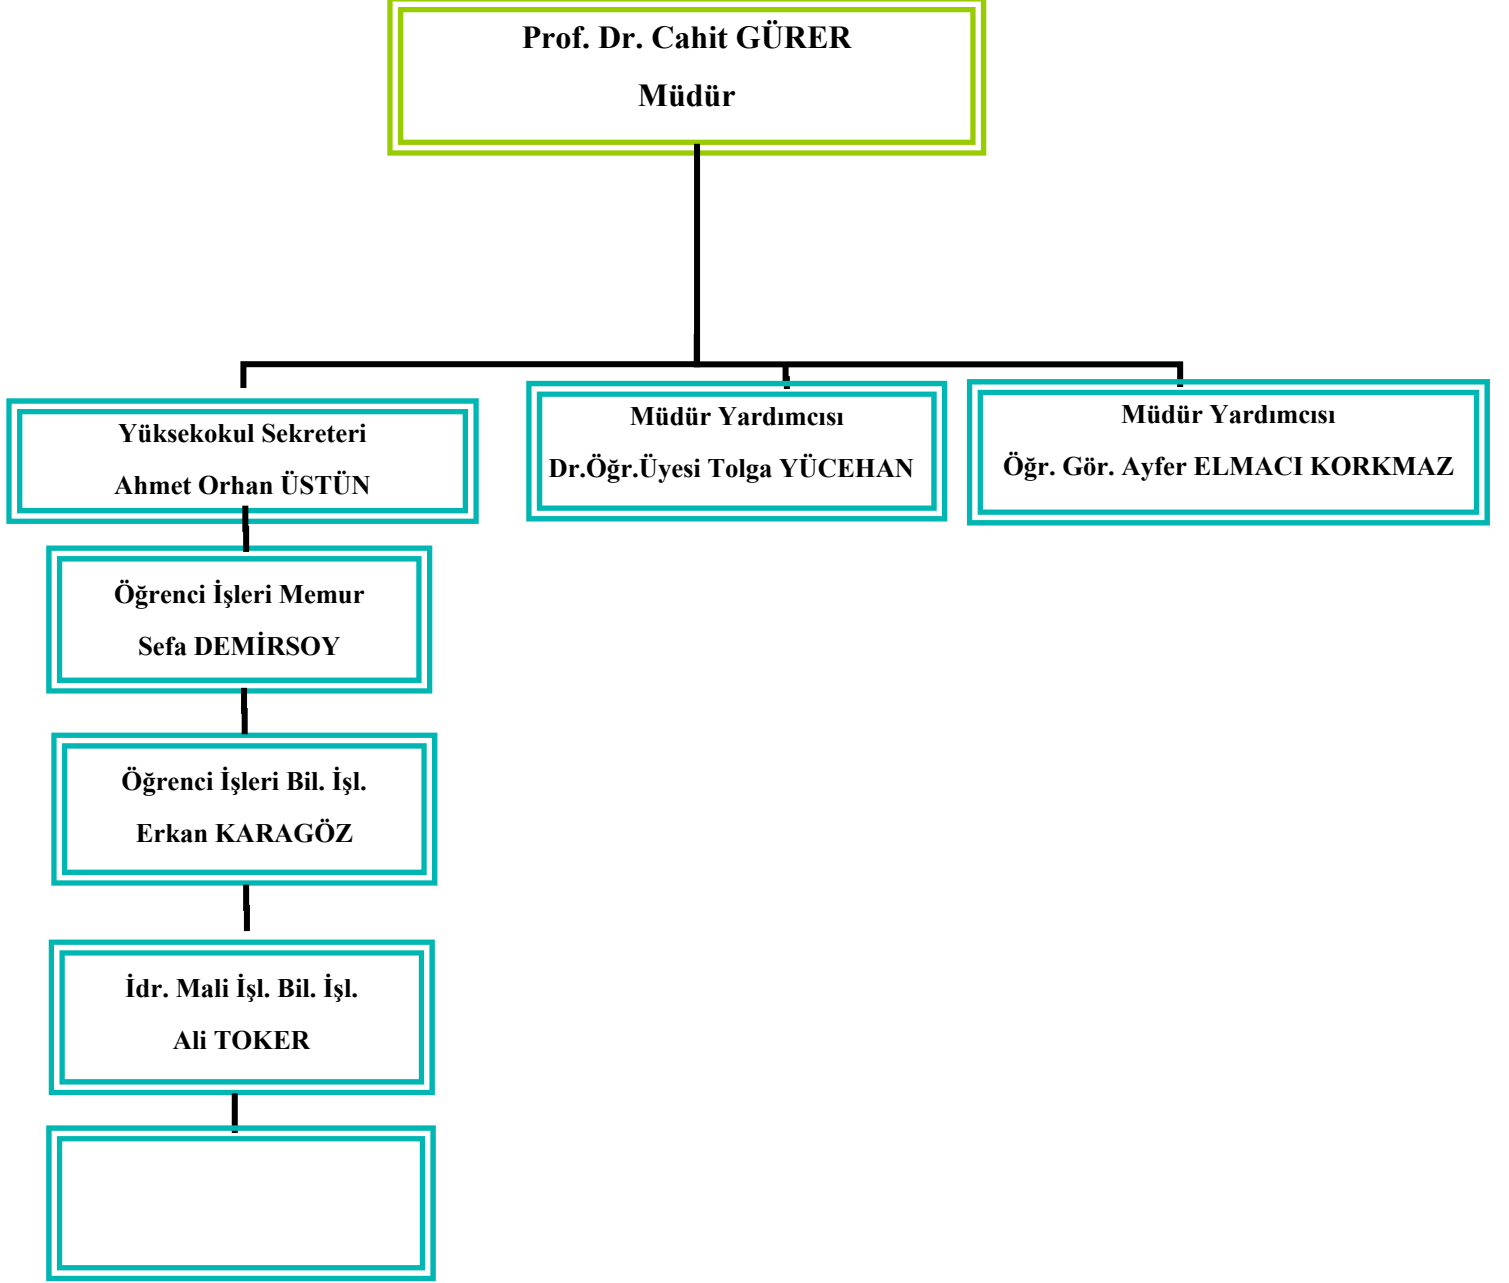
Prof. Dr. Cahit GÜRER
Müdür

Yüksekokul Sekreteri
Ahmet Orhan ÜSTÜN

Müdür Yardımcısı
Dr.Öğr.Üyesi Tolga YÜCEHAN

Müdür Yardımcısı
Öğr. Gör. Ayfer ELMACI KORKMAZ

Öğrenci İşleri Memur
Sefa DEMİRSOY

Öğrenci İşleri Bil. İşl.
Erkan KARAGÖZ

İdr. Mali İşl. Bil. İşl.
Ali TOKER